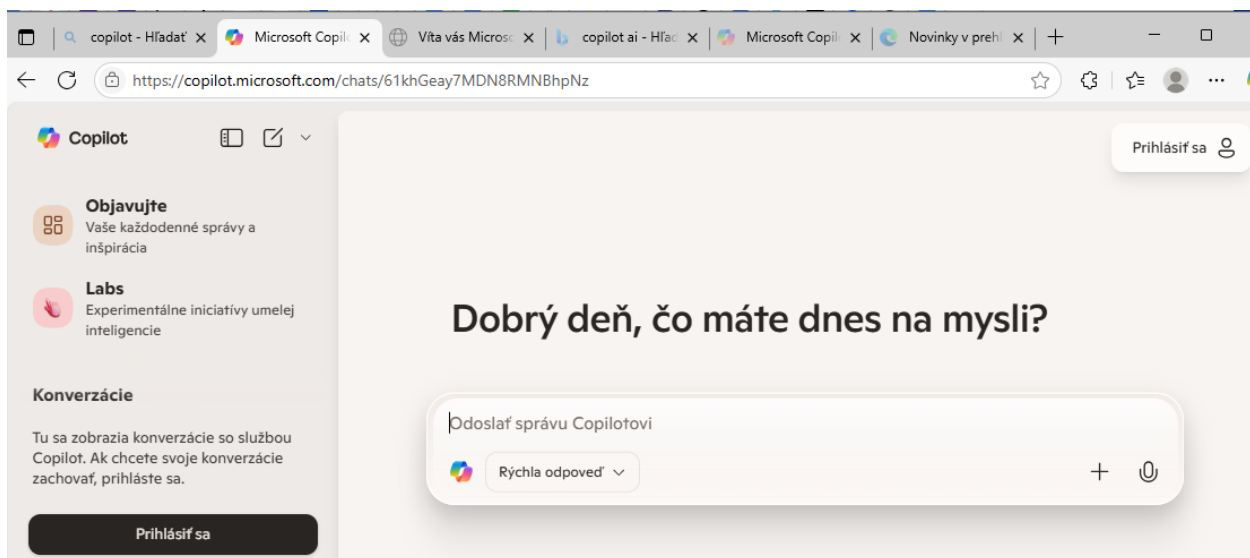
copilot - Hľadať ×
Microsoft Copil ×
Víta vás Microso ×
copilot ai - Hľad ×
Microsoft Copil ×
Novinky v prehl ×
+

https://copilot.microsoft.com/chats/61khGeay7MDN8RMNBhpNz

Copilot

Prihlásiť sa

Objavujte
Vaše každodenné správy a inšpirácia

Labs
Experimentálne iniciatívy umelej inteligencie

Konverzácie

Tu sa zobrazia konverzácie so službou Copilot. Ak chcete svoje konverzácie zachovať, prihláste sa.

Prihlásiť sa

Dobrý deň, čo máte dnes na mysli?

Odoslať správu Copilotovi

Rýchla odpoveď